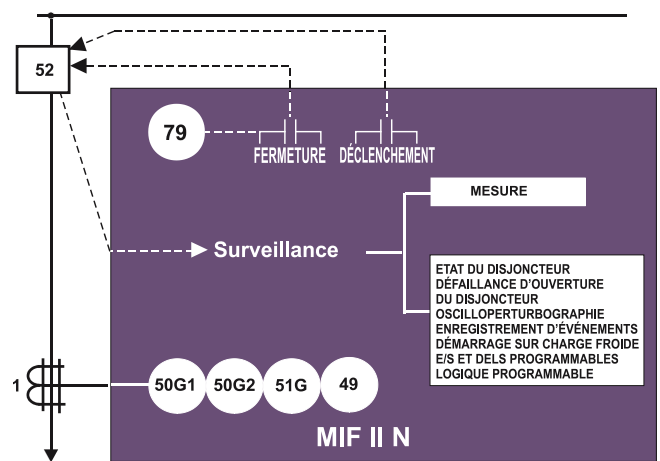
52

79

FERMETURE

DÉCLENCHEMENT

MESURE

Surveillance

ETAT DU DISJONCTEUR
DÉFAILLANCE D'OUVERTURE DU DISJONCTEUR
OSCILLOPERTURBOGRAPHIE
ENREGISTREMENT D'ÉVÉNEMENTS
DÉMARRAGE SUR CHARGE FROIDE
E/S ET DELS PROGRAMMABLES
LOGIQUE PROGRAMMABLE

1

50G1

50G2

51G

49

MIF II N